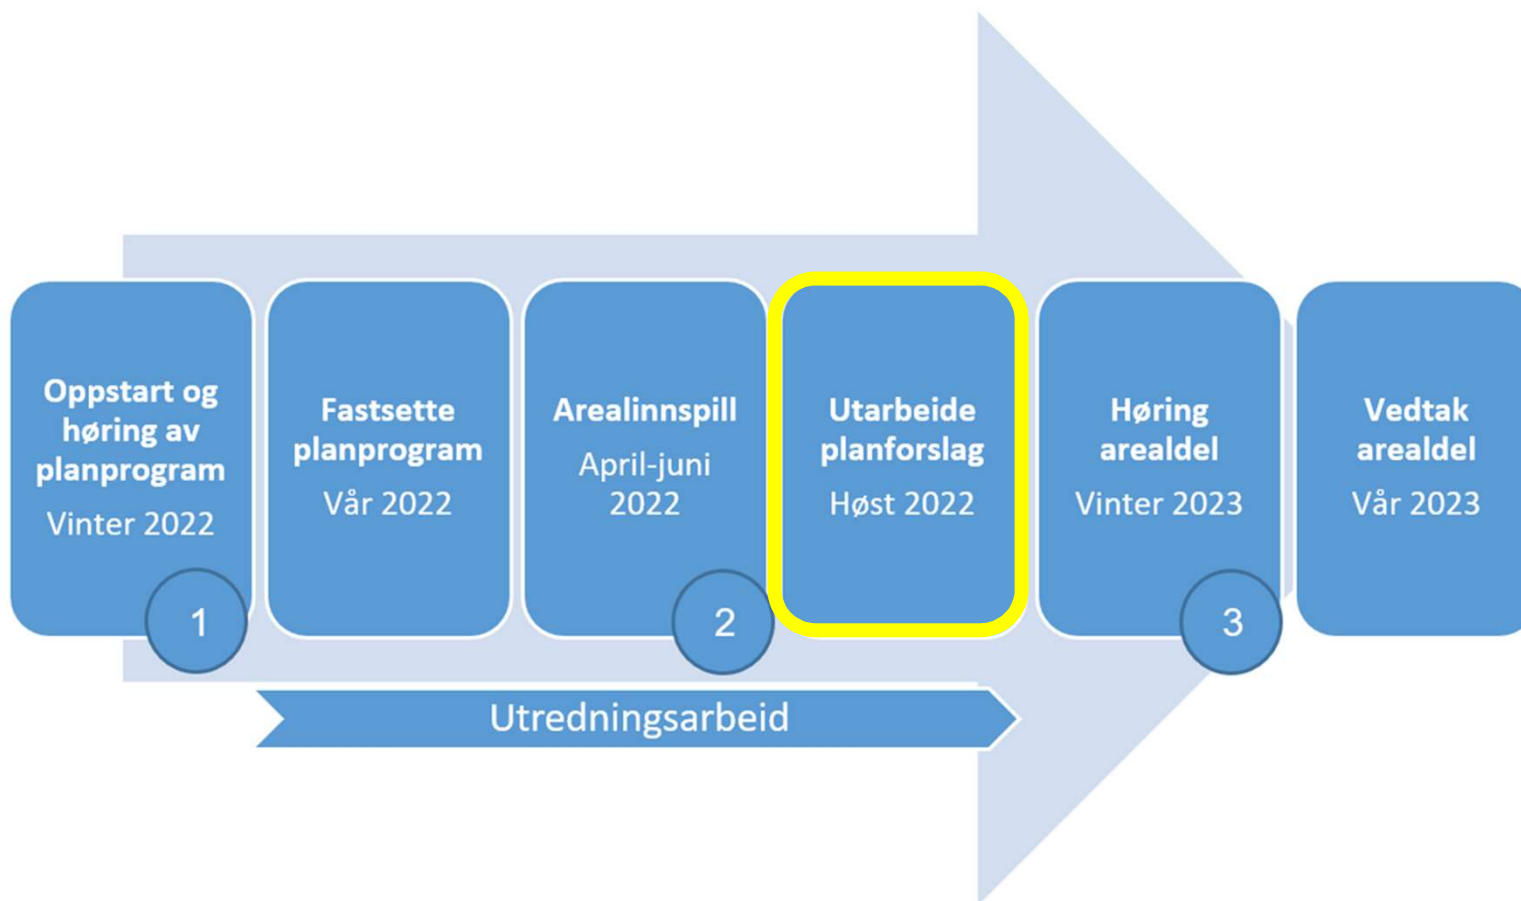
Oppstart og høring av planprogram
Vinter 2022
1

Fastsette planprogram
Vår 2022

Arealinnspill
April-juni 2022
2

Utarbeide planforslag
Høst 2022

Høring arealdel
Vinter 2023
3

Vedtak arealdel
Vår 2023

Utredningsarbeid